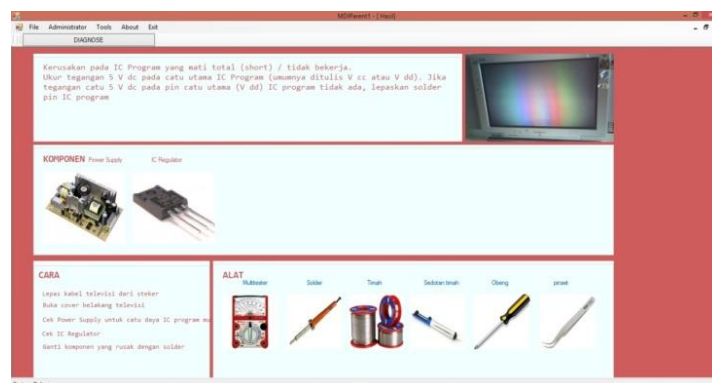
MDIParent1 - [Hasil]

File Administrator Tools About Exit

DIAGNOSE

Kerusakan pada IC Program yang mati total (short) / tidak bekerja.
Ukur tegangan 5 V dc pada catu utama IC Program (umumnya ditulis V cc atau V dd). Jika tegangan catu 5 V dc pada pin catu utama (V dd) IC program tidak ada, lepaskan solder pin IC program

KOMPONEN Power Supply IC Regulator

CARA

Lepas kabel televisi dari steker
Buka cover belakang televisi
Cek Power Supply untuk catu daya IC program ma
Cek IC Regulator
Ganti komponen yang rusak dengan solder

ALAT

Multitester Solder Timah Sedotan timah Obeng pinset